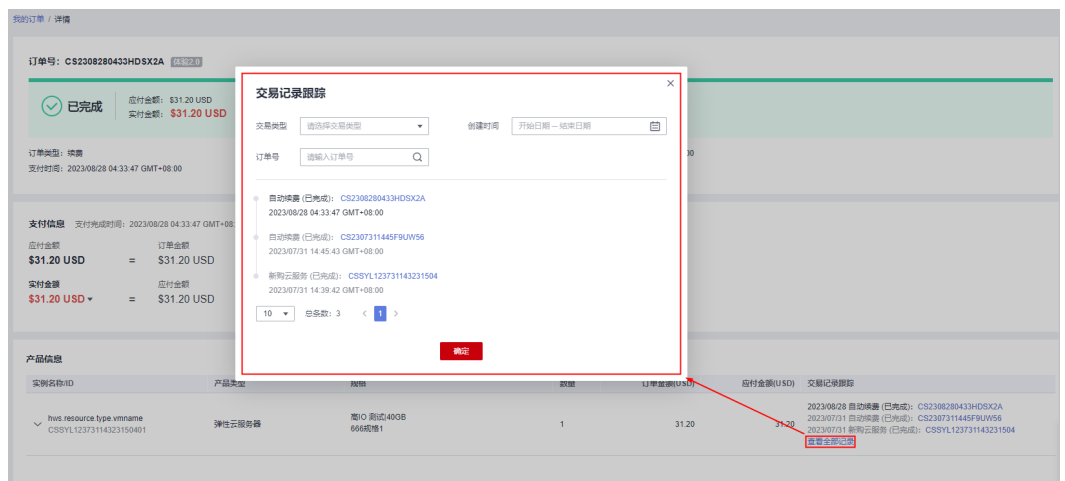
我的订单 / 详情

订单号: CS2308280433HDSX2A 体验2.0

已完成 应付金额: $31.20 USD 实付金额: $31.20 USD

订单类型: 续费
支付时间: 2023/08/28 04:33:47 GMT+08:00

00

支付信息 支付完成时间: 2023/08/28 04:33:47 GMT+08:00

应付金额 $31.20 USD = 订单金额 $31.20 USD

实付金额 $31.20 USD = 应付金额 $31.20 USD

产品信息

| 实例名称/ID | 产品类型 | 规格 | 数量 | 订单金额(USD) | 应付金额(USD) | 交易记录跟踪 |
|---|---|---|---|---|---|---|
| hws.resource.type.vmname CSSYL12373114323150401 | 弹性云服务器 | 高IO 测试40GB 666规格1 | 1 | 31.20 | 31.20 | 2023/08/28 自动续费 (已完成): CS2308280433HDSX2A 2023/07/31 自动续费 (已完成): CS2307311445F9UW56 2023/07/31 新购云服务 (已完成): CSSYL123731143231504 查看全部记录 |

交易记录跟踪

交易类型 请选择交易类型
创建时间 开始日期 – 结束日期
订单号 请输入订单号

自动续费 (已完成): CS2308280433HDSX2A
2023/08/28 04:33:47 GMT+08:00

自动续费 (已完成): CS2307311445F9UW56
2023/07/31 14:45:43 GMT+08:00

新购云服务 (已完成): CSSYL123731143231504
2023/07/31 14:39:42 GMT+08:00

10 总条数: 3 < 1 >

确定